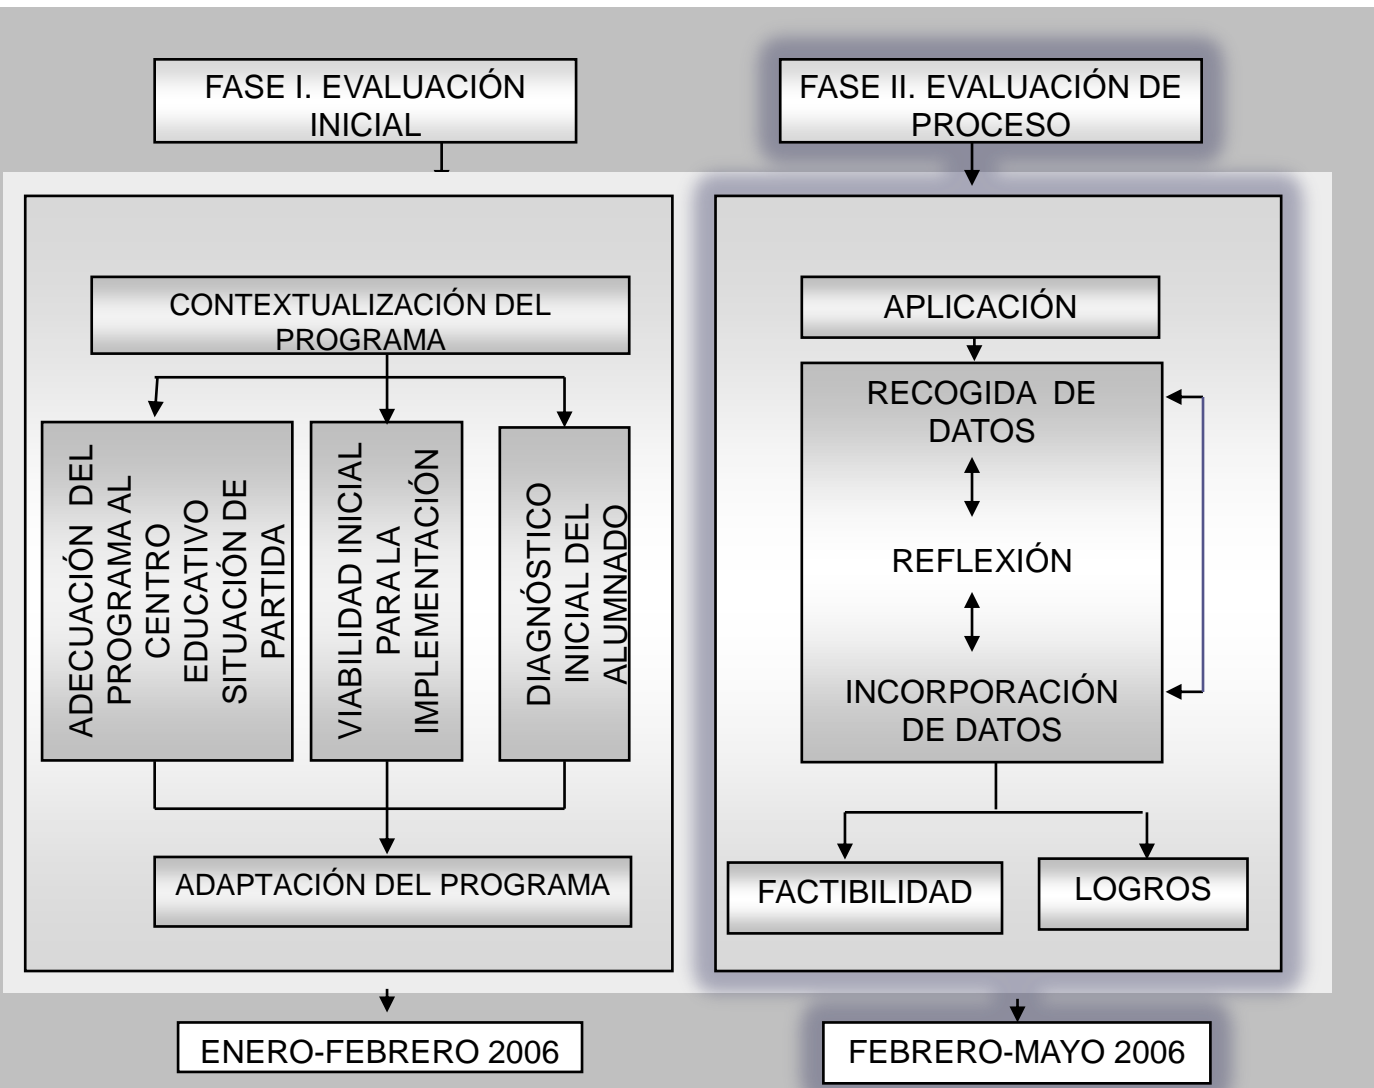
FASE I. EVALUACIÓN INICIAL

FASE II. EVALUACIÓN DE PROCESO

CONTEXTUALIZACIÓN DEL PROGRAMA

ADECUACIÓN DEL PROGRAMA AL CENTRO EDUCATIVO SITUACIÓN DE PARTIDA

VIABILIDAD INICIAL PARA LA IMPLEMENTACIÓN

DIAGNÓSTICO INICIAL DEL ALUMNADO

ADAPTACIÓN DEL PROGRAMA

APLICACIÓN

RECOGIDA DE DATOS

REFLEXIÓN

INCORPORACIÓN DE DATOS

FACTIBILIDAD

LOGROS

ENERO-FEBRERO 2006

FEBRERO-MAYO 2006